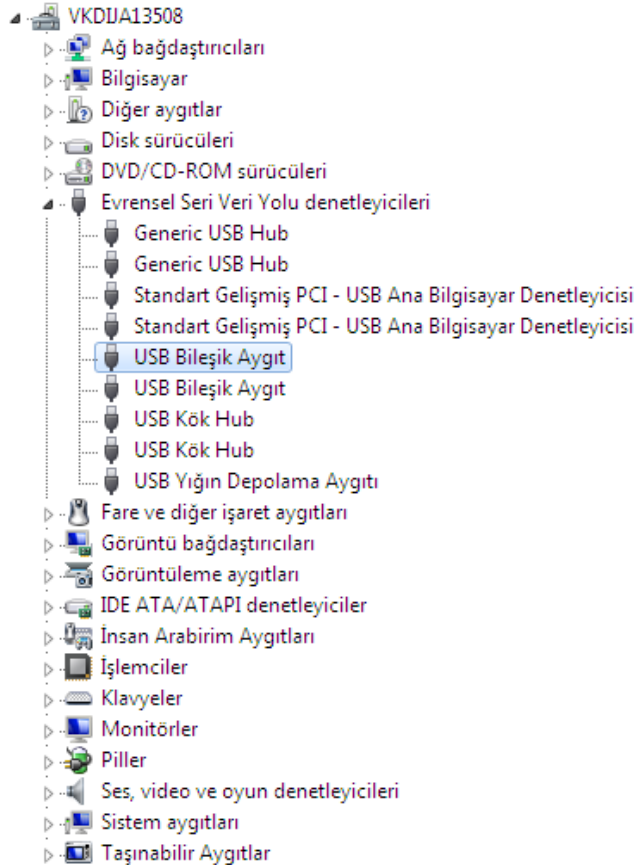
VKDIJA13508
Ağ bağdaştırıcıları
Bilgisayar
Diğer aygıtlar
Disk sürücüleri
DVD/CD-ROM sürücüleri
Evrensel Seri Veri Yolu denetleyicileri
Generic USB Hub
Generic USB Hub
Standart Gelişmiş PCI - USB Ana Bilgisayar Denetleyicisi
Standart Gelişmiş PCI - USB Ana Bilgisayar Denetleyicisi
USB Bileşik Aygıt
USB Bileşik Aygıt
USB Kök Hub
USB Kök Hub
USB Yığın Depolama Aygıtı
Fare ve diğer işaret aygıtları
Görüntü bağdaştırıcıları
Görüntüleme aygıtları
IDE ATA/ATAPI denetleyiciler
İnsan Arabirim Aygıtları
İşlemciler
Klavyeler
Monitörler
Piller
Ses, video ve oyun denetleyicileri
Sistem aygıtları
Taşınabilir Aygıtlar